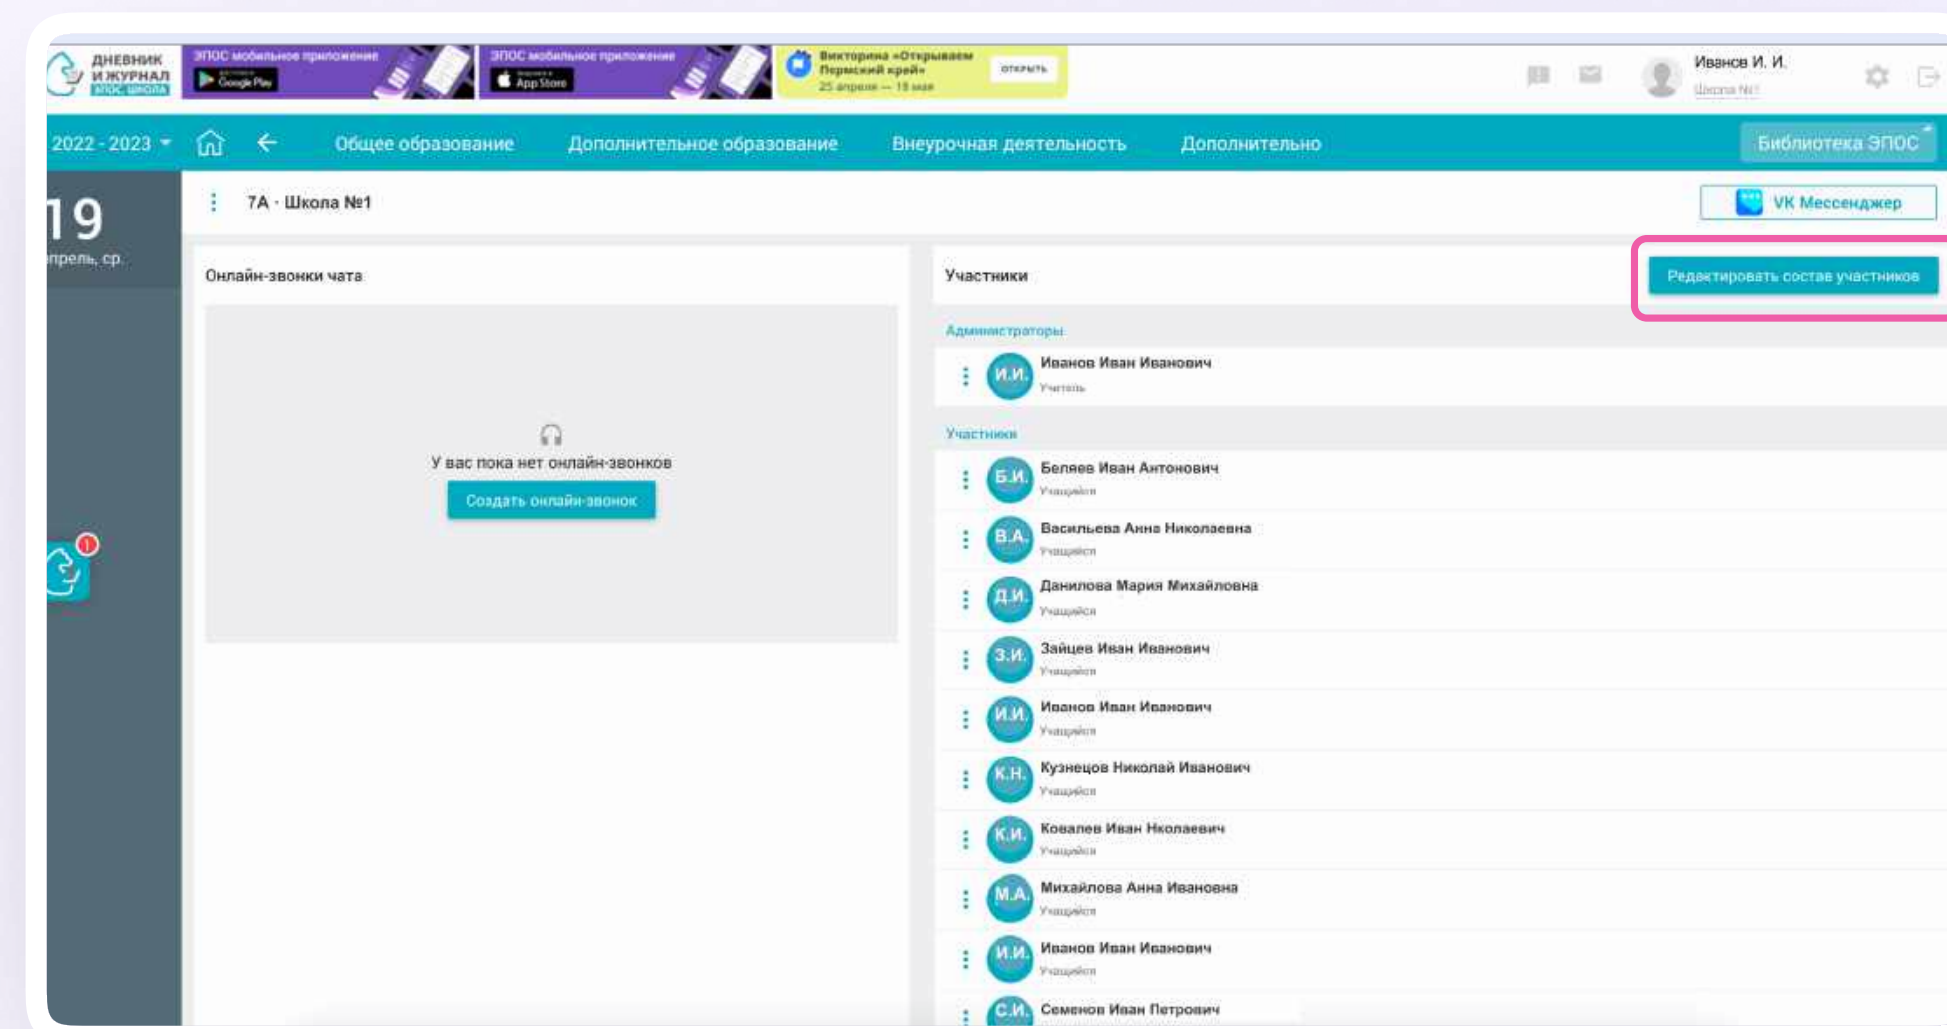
ДНЕВНИК И ЖУРНАЛ ЭПОС.ШКОЛА

ЭПОС мобильное приложение Google Play

ЭПОС мобильное приложение App Store

Викторина «Открываем Пермский край» 25 апреля — 18 мая открыть

Иванов И. И.
Школа №1

2022 - 2023 Общее образование Дополнительное образование Внеурочная деятельность Дополнительно Библиотека ЭПОС

19
прель, ср.

7А · Школа №1

VK Мессенджер

Онлайн-звонки чата

У вас пока нет онлайн-звонков

Создать онлайн-звонок

Участники

Редактировать состав участников

Администраторы

И.И. Иванов Иван Иванович
Учитель

Участники

Б.И. Беляев Иван Антонович
Учащийся

В.А. Васильева Анна Николаевна
Учащийся

Д.И. Данилова Мария Михайловна
Учащийся

З.И. Зайцев Иван Иванович
Учащийся

И.И. Иванов Иван Иванович
Учащийся

К.Н. Кузнецов Николай Иванович
Учащийся

К.И. Ковалев Иван Николаевич
Учащийся

М.А. Михайлова Анна Ивановна
Учащийся

И.И. Иванов Иван Иванович
Учащийся

С.И. Семенов Иван Петрович